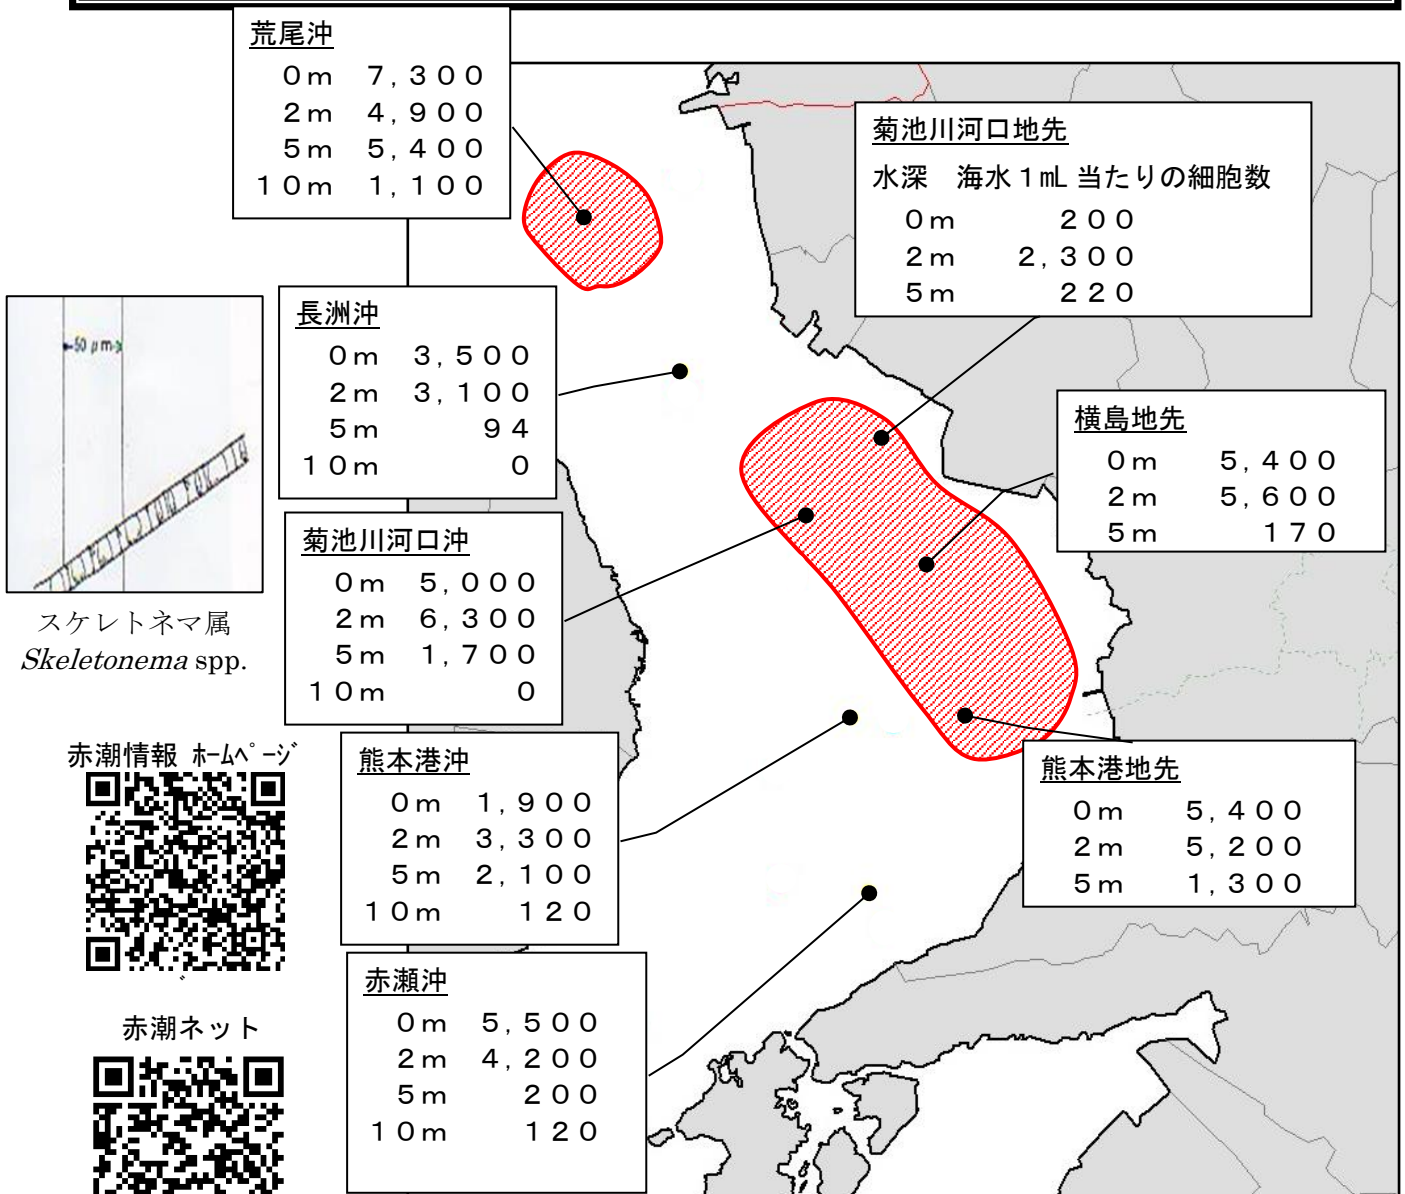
荒尾沖
0m 7,300
2m 4,900
5m 5,400
10m 1,100

菊池川河口地先
水深 海水1mL当たりの細胞数
0m 200
2m 2,300
5m 220

50 μm

長洲沖
0m 3,500
2m 3,100
5m 94
10m 0

横島地先
0m 5,400
2m 5,600
5m 170

菊池川河口沖
0m 5,000
2m 6,300
5m 1,700
10m 0

スケレトネマ属
*Skeletonema* spp.

赤潮情報 ホームページ

熊本港沖
0m 1,900
2m 3,300
5m 2,100
10m 120

熊本港地先
0m 5,400
2m 5,200
5m 1,300

赤瀬沖
0m 5,500
2m 4,200
5m 200
10m 120

赤潮ネット